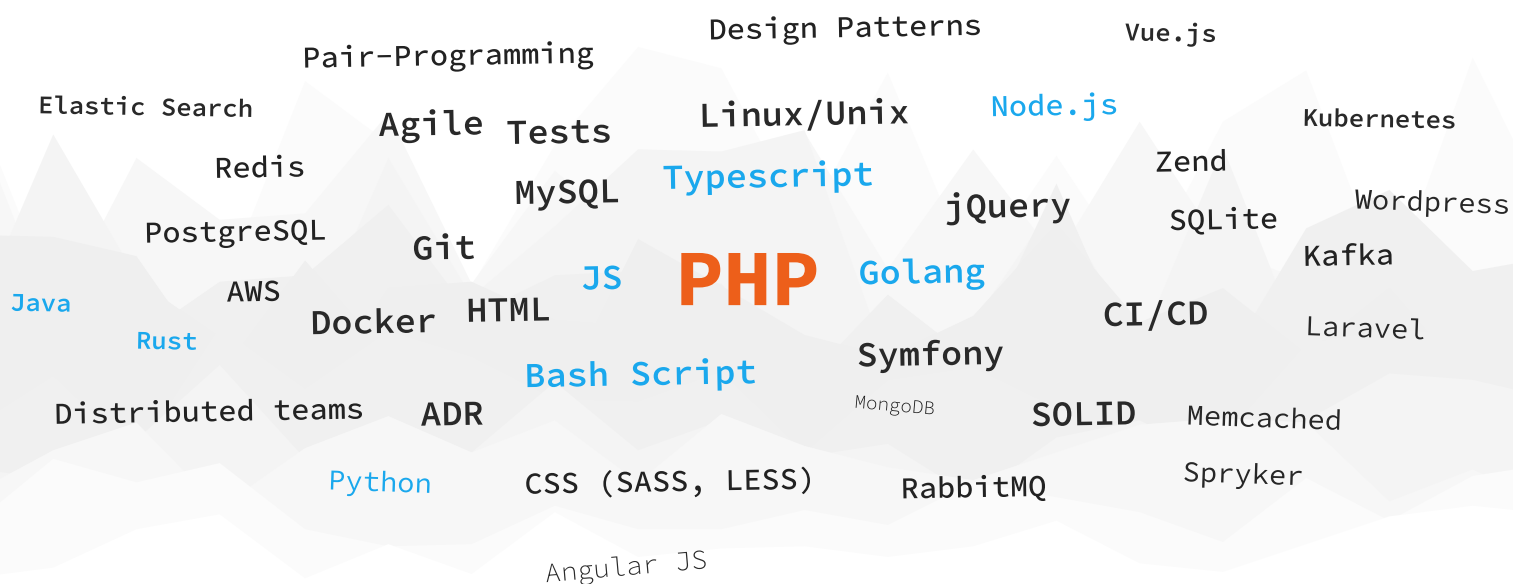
Design Patterns

Vue.js

Pair-Programming

Elastic Search

Agile

Tests

Linux/Unix

Node.js

Kubernetes

Redis

Zend

MySQL

Typescript

Wordpress

jQuery

SQLite

PostgreSQL

Git

Kafka

JS

PHP

Golang

Java

AWS

HTML

CI/CD

Docker

Laravel

Rust

Symfony

Bash Script

Distributed teams

ADR

MongoDB

SOLID

Memcached

Spryker

Python

CSS (SASS, LESS)

RabbitMQ

Angular JS